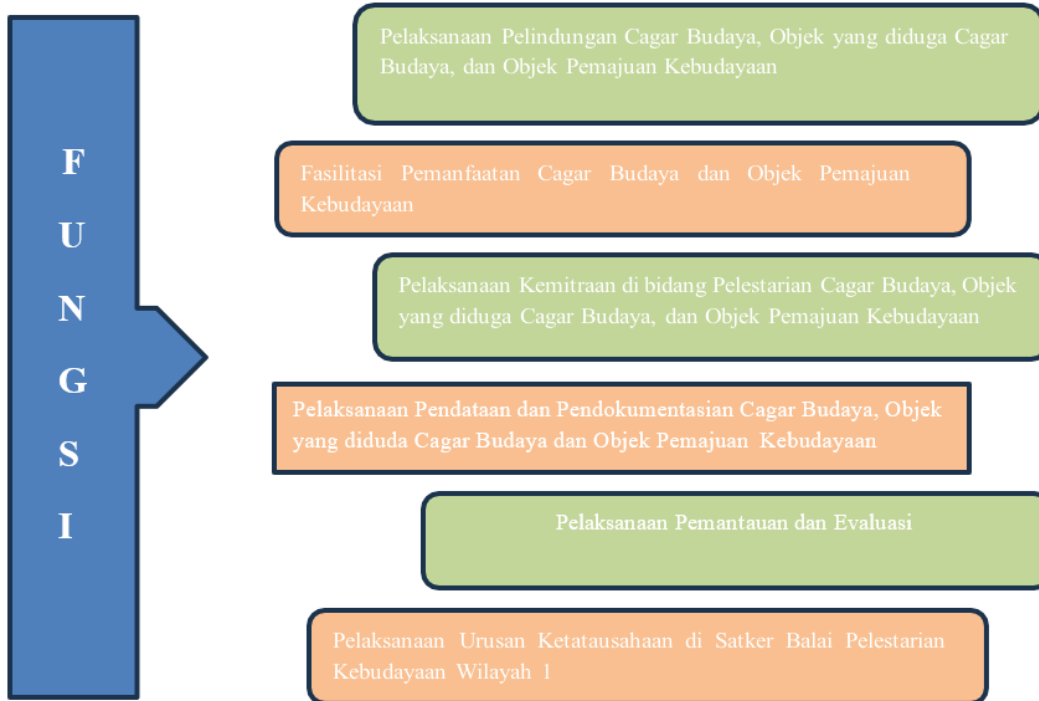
F
U
N
G
S
I

Pelaksanaan Pelindungan Cagar Budaya, Objek yang diduga Cagar Budaya, dan Objek Pemajuan Kebudayaan

Fasilitasi Pemanfaatan Cagar Budaya dan Objek Pemajuan Kebudayaan

Pelaksanaan Kemitraan di bidang Pelestarian Cagar Budaya, Objek yang diduga Cagar Budaya, dan Objek Pemajuan Kebudayaan

Pelaksanaan Pendataan dan Pendokumentasian Cagar Budaya, Objek yang diduda Cagar Budaya dan Objek Pemajuan Kebudayaan

Pelaksanaan Pemantauan dan Evaluasi

Pelaksanaan Urusan Ketatausahaan di Satker Balai Pelestarian Kebudayaan Wilayah 1